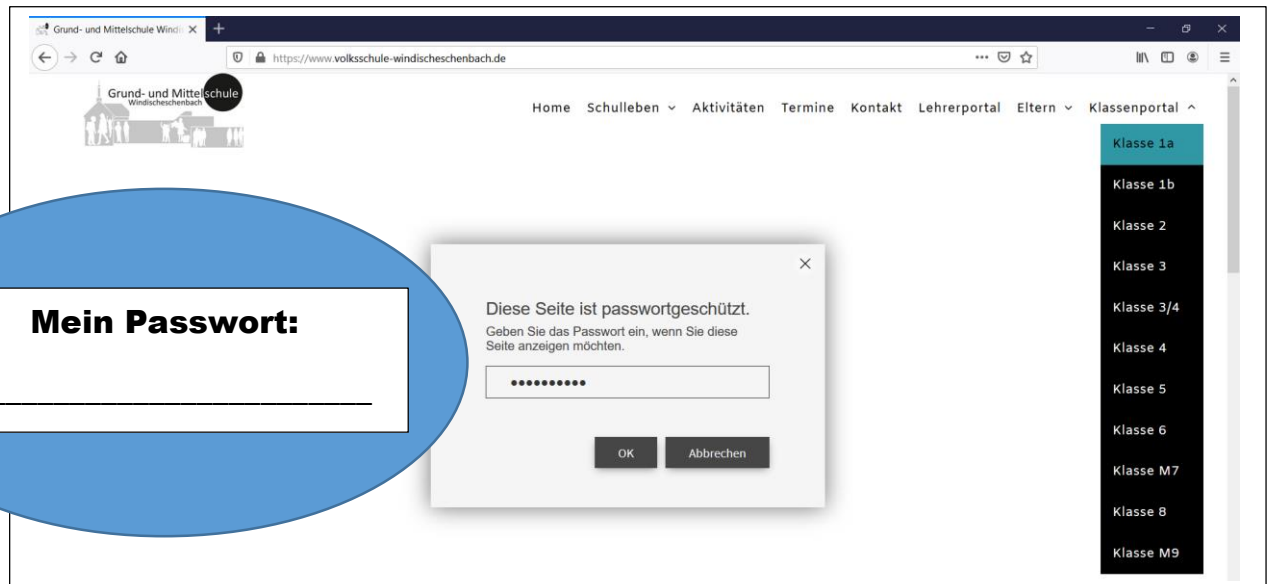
Grund- und Mittelschule Windi ×

https://www.volksschule-windischeschenbach.de

Grund- und Mittelschule
Windischeschenbach

Home Schulleben Aktivitäten Termine Kontakt Lehrerportal Eltern Klassenportal

Klasse 1a
Klasse 1b
Klasse 2
Klasse 3
Klasse 3/4
Klasse 4
Klasse 5
Klasse 6
Klasse M7
Klasse 8
Klasse M9

Mein Passwort:

______________________

×

Diese Seite ist passwortgeschützt.

Geben Sie das Passwort ein, wenn Sie diese Seite anzeigen möchten.

••••••••••

OK Abbrechen